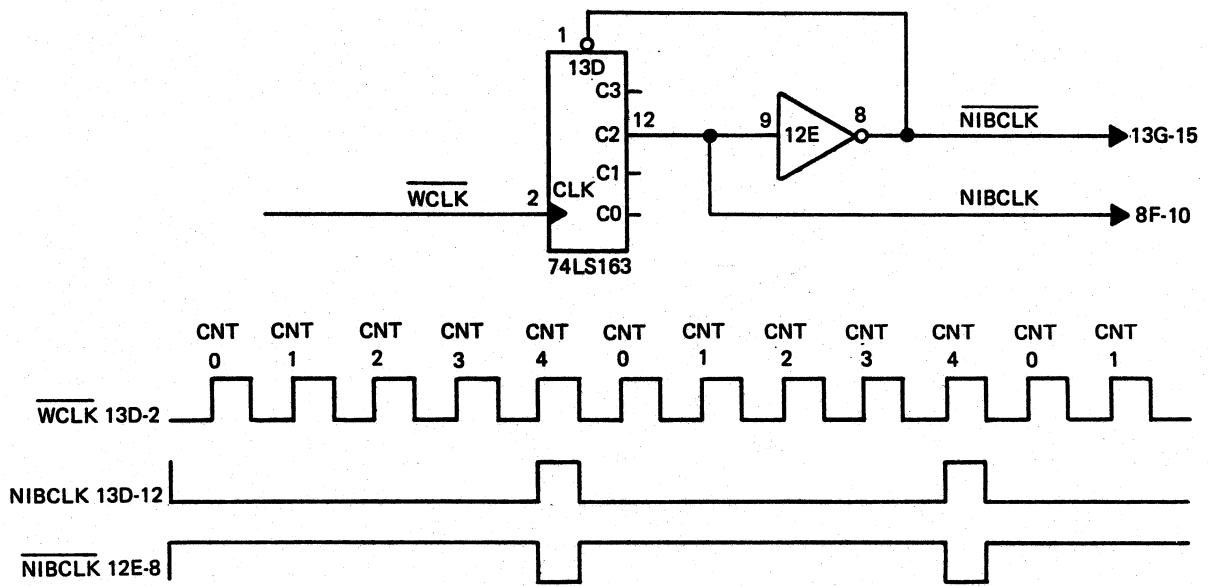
1
13D
C3
C2
12
C1
C0
CLK
2
$\overline{\text{WCLK}}$
74LS163
9
12E
8
$\overline{\text{NIBCLK}}$
13G-15
NIBCLK
8F-10

CNT 0 CNT 1 CNT 2 CNT 3 CNT 4 CNT 0 CNT 1 CNT 2 CNT 3 CNT 4 CNT 0 CNT 1

$\overline{\text{WCLK}}$ 13D-2

NIBCLK 13D-12

$\overline{\text{NIBCLK}}$ 12E-8